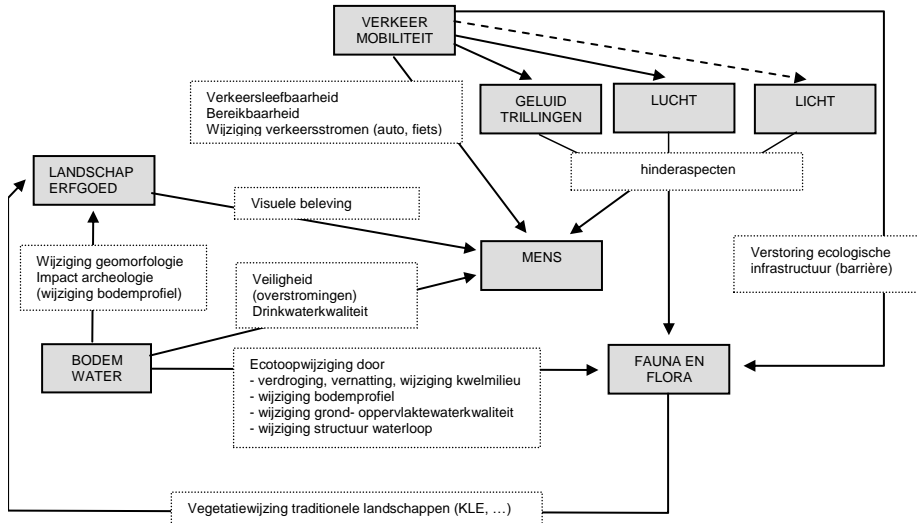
VERKEER
MOBILITEIT

Verkeersleefbaarheid
Bereikbaarheid
Wijziging verkeersstromen (auto, fiets)

GELUID
TRILLINGEN

LUCHT

LICHT

LANDSCHAP
ERFGOED

hinderaspecten

Visuele beleving

Wijziging geomorfologie
Impact archeologie
(wijziging bodemprofiel)

MENS

Verstoring ecologische infrastructuur (barrière)

Veiligheid
(overstromingen)
Drinkwaterkwaliteit

BODEM
WATER

Ecotoopwijziging door
- verdroging, vernatting, wijziging kwelmilieu
- wijziging bodemprofiel
- wijziging grond- oppervlaktewaterkwaliteit
- wijziging structuur waterloop

FAUNA EN
FLORA

Vegetatiewijzing traditionele landschappen (KLE, …)